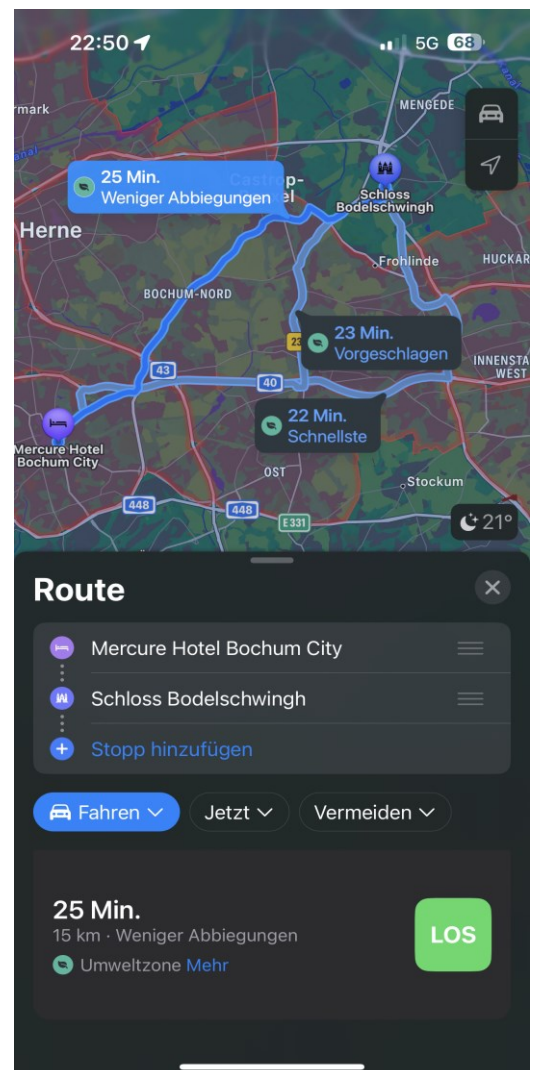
22:50
5G 68

rmark
MENGEDE
anal
25 Min.
Weniger Abbiegungen
Castrop-
el
Schloss Bodelschwingh
Herne
Frohlinde
HUCKAR
BOCHUM-NORD
23
23 Min.
Vorgeschlagen
INNENSTA
WEST
43
40
22 Min.
Schnellste
Mercure Hotel Bochum City
OST
Stockum
448
448
E331
21°

Route
Mercure Hotel Bochum City
Schloss Bodelschwingh
Stopp hinzufügen
Fahren
Jetzt
Vermeiden

25 Min.
15 km · Weniger Abbiegungen
Umweltzone Mehr
LOS